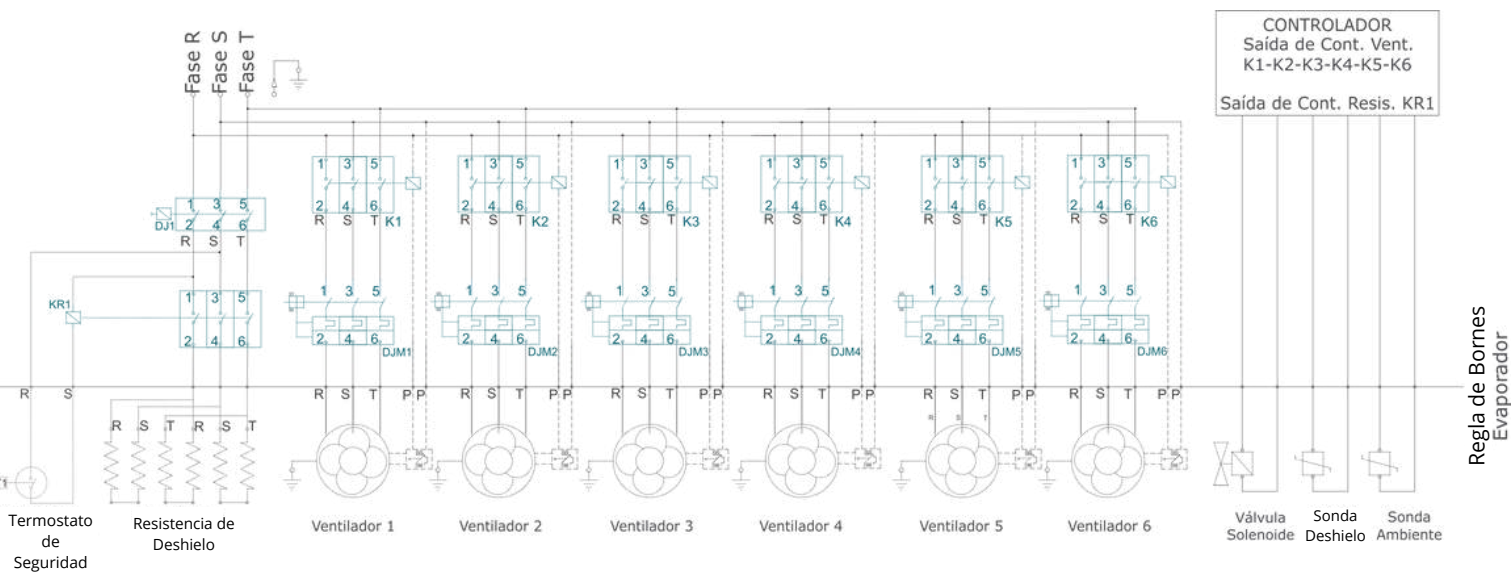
Fase R
Fase S
Fase T

CONTROLADOR
Saída de Cont. Vent.
K1-K2-K3-K4-K5-K6

Saída de Cont. Resis. KR1

DJ1
1 3 5
2 4 6
R S T

KR1
1 3 5
2 4 6

1 3 5
2 4 6
R S T K1

1 3 5
2 4 6
R S T K2

1 3 5
2 4 6
R S T K3

1 3 5
2 4 6
R S T K4

1 3 5
2 4 6
R S T K5

1 3 5
2 4 6
R S T K6

1 3 5
2 4 6 DJM1

1 3 5
2 4 6 DJM2

1 3 5
2 4 6 DJM3

1 3 5
2 4 6 DJM4

1 3 5
2 4 6 DJM5

1 3 5
2 4 6 DJM6

R S
R S T R S T
R S T P P
R S T P P
R S T P P
R S T P P
R S T P P
R S T
R S T P P

Regla de Bornes
Evaporador

Termostato de Seguridad
Resistencia de Deshielo
Ventilador 1
Ventilador 2
Ventilador 3
Ventilador 4
Ventilador 5
Ventilador 6
Válvula Solenoide
Sonda Deshielo
Sonda Ambiente